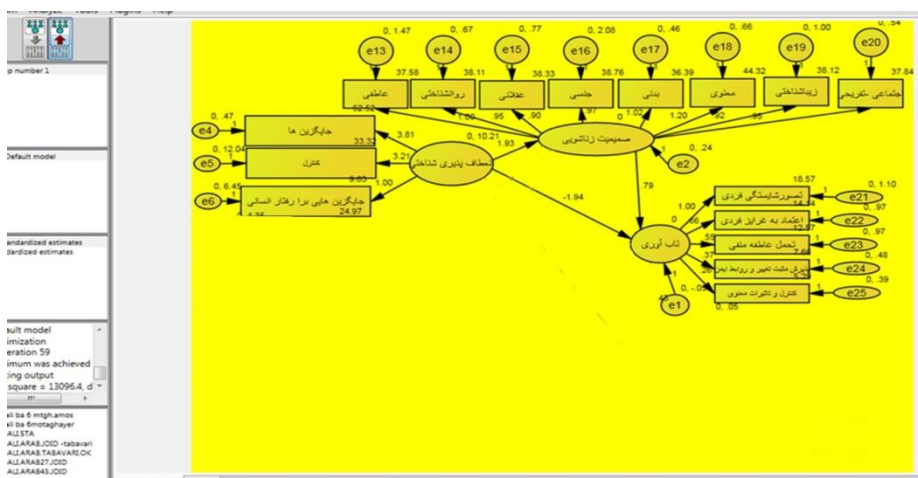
Analyze Tools Plugins Help

p number 1

Default model

andardized estimates
dardized estimates

ault model
imization
eration 59
imum was achieved
ing output
square = 13096.4, d

ali ba 6 mtgh.amos
ali ba 6motaghayer
ALISTA
ALIARABJOID -tabavari
ALIARAB.TABAVARI.OK
ALIARAB27JOID
ALIARAB43JOID

0, 1.47 e13
0, .67 e14
0, .77 e15
0, 2.08 e16
0, .46 e17
0, .66 e18
0, 1.00 e19
0, .54 e20

37.58 عاطفی
38.11 روانشناختی
38.33 عقلانی
38.76 جنسی
36.39 بدنی
44.32 معنوی
38.12 زیباشناختی
37.84 اجتماعی -تفریحی

52.52
1.00 .95 .90 .97 1.02 1.20 .92 .95

صمیمیت زناشویی
0, .24 e2

0, .47 e4 جایگزین ها 33.32
0, 12.04 e5 کنترل
0, 6.45 e6 جایگزین هایی برا رفتار انسانی 24.97

3.81
3.27
1.00
0, 10.21
1.93
9.65
4.26
انعطاف پذیری شناختی

-1.94
.79

تاب آوری
e1

18.57 تصورشایستگی فردی 0, 1.10 e21
14.74 اعتماد به غرایز فردی 0, .97 e22
12.97 تحمل عاطفه منفی 0, .97 e23
7.69 پذیرش مثبت تغییر و روابط ایمن 0, .48 e24
کنترل و تاثیرات معنوی 0, .39 e25

1.00
.86
.59
.37
0, -.05
0, .05